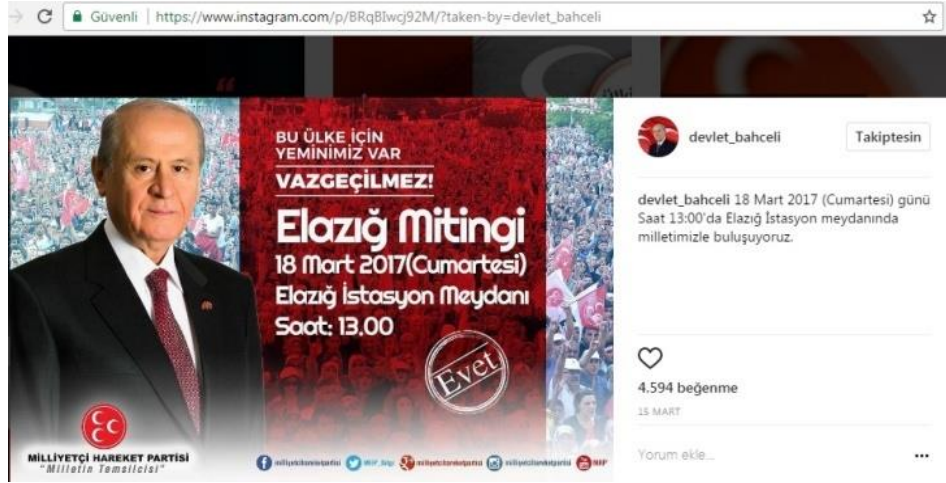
Güvenli | https://www.instagram.com/p/BRqBlwcj92M/?taken-by=devlet_bahceli

BU ÜLKE İÇİN YEMİNİMİZ VAR
VAZGEÇİLMEZ!
Elazığ Mitingi
18 Mart 2017(Cumartesi)
Elazığ İstasyon Meydanı
Saat: 13.00
Evet

MİLLİYETÇİ HAREKET PARTİSİ
"Milletin Temsilcisi"

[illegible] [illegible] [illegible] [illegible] MHP

devlet_bahceli Takiptesin

devlet_bahceli 18 Mart 2017 (Cumartesi) günü Saat 13:00'da Elazığ İstasyon meydanında milletimizle buluşuyoruz.

4.594 beğenme
15 MART

Yorum ekle...
...